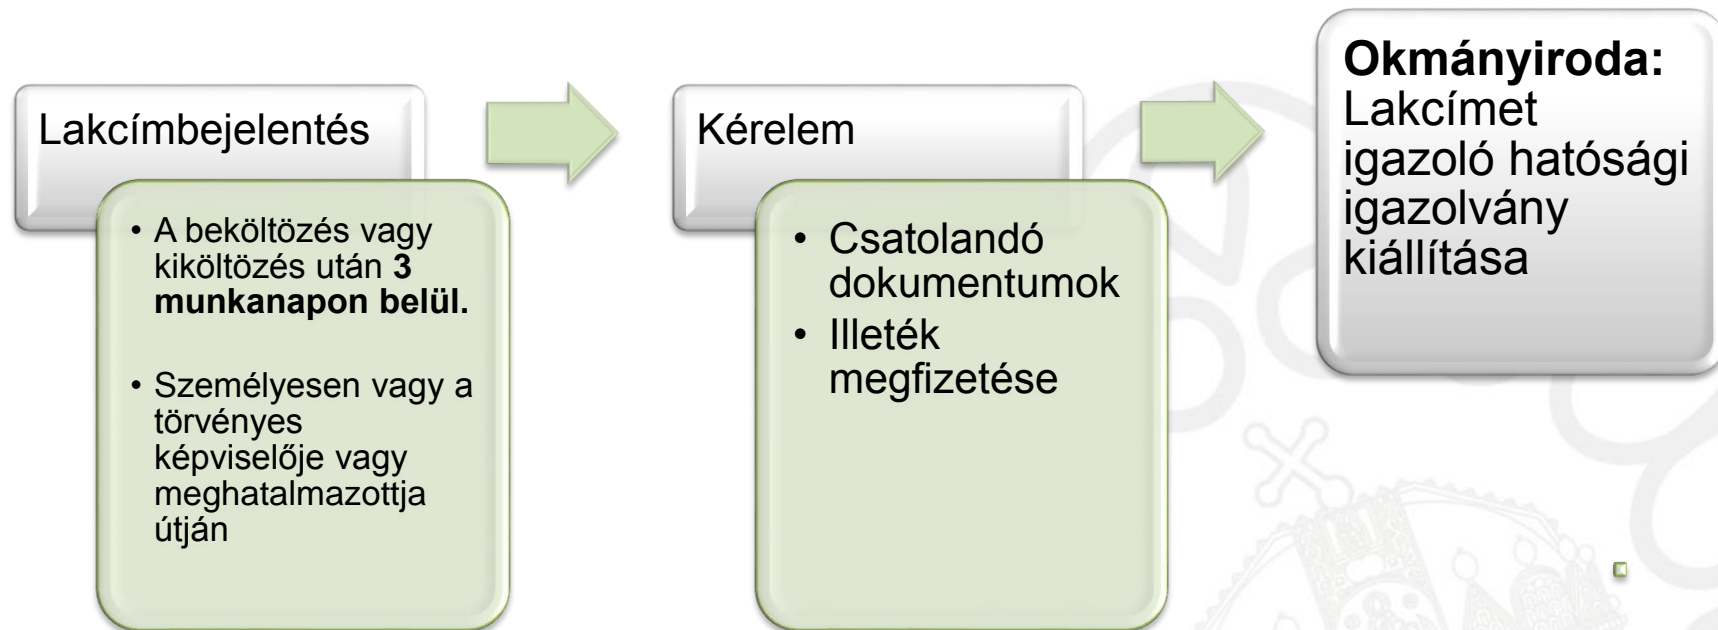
Lakcímbejelentés

• A beköltözés vagy kiköltözés után **3 munkanapon belül.**

• Személyesen vagy a törvényes képviselője vagy meghatalmazottja útján

Kérelem

• Csatolandó dokumentumok

• Illeték megfizetése

**Okmányiroda:** Lakcímet igazoló hatósági igazolvány kiállítása